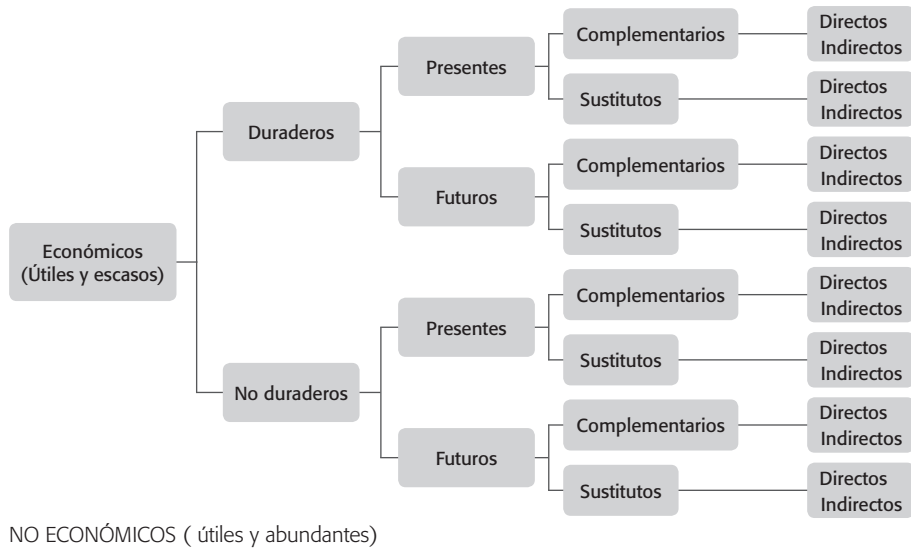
Económicos (Útiles y escasos)

Duraderos

Presentes

Complementarios

Directos Indirectos

Sustitutos

Directos Indirectos

Futuros

Complementarios

Directos Indirectos

Sustitutos

Directos Indirectos

No duraderos

Presentes

Complementarios

Directos Indirectos

Sustitutos

Directos Indirectos

Futuros

Complementarios

Directos Indirectos

Sustitutos

Directos Indirectos

NO ECONÓMICOS ( útiles y abundantes)